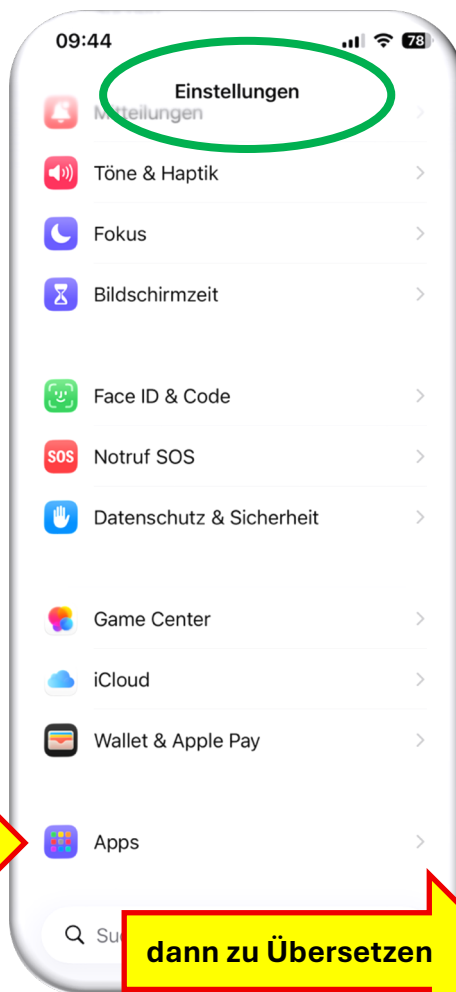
09:44

78

Einstellungen

Mitteilungen

Töne & Haptik

Fokus

Bildschirmzeit

Face ID & Code

SOS

Notruf SOS

Datenschutz & Sicherheit

Game Center

iCloud

Wallet & Apple Pay

Apps

Su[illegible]

dann zu Übersetzen